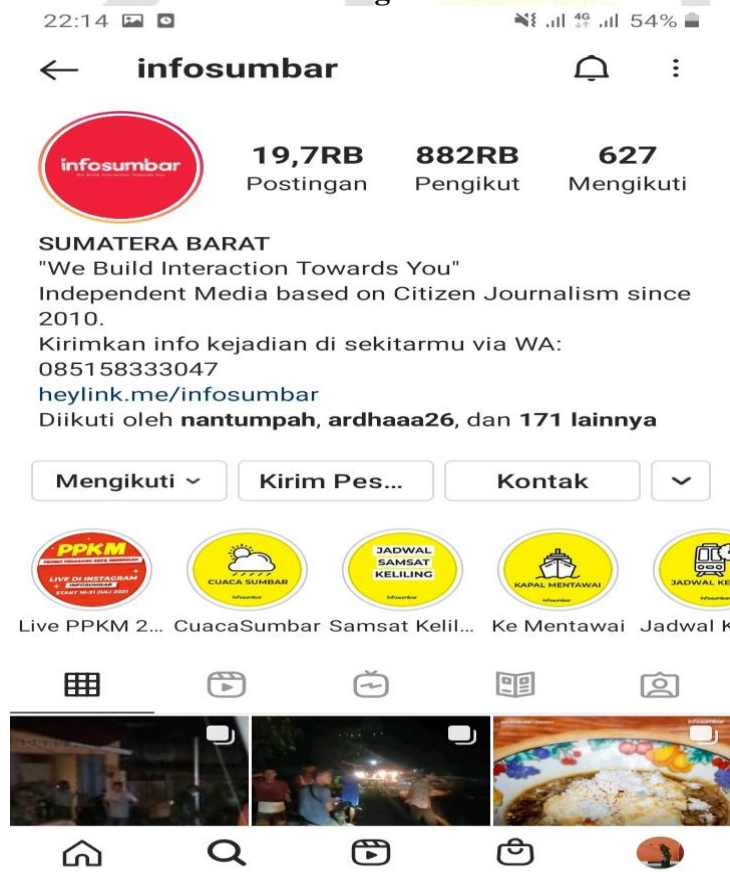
22:14

54%

infosumbar

infosumbar
We Build Interaction Towards You

19,7RB
Postingan

882RB
Pengikut

627
Mengikuti

SUMATERA BARAT
"We Build Interaction Towards You"
Independent Media based on Citizen Journalism since 2010.
Kirimkan info kejadian di sekitarmu via WA: 085158333047
heylink.me/infosumbar
Diikuti oleh nantumpah, ardhaaa26, dan 171 lainnya

Mengikuti ⌄ | Kirim Pes... | Kontak | ⌄

PPKM
LIVE DI INSTAGRAM
INFOSUMBAR
START 16-31 JULI 2021
Live PPKM 2...

CUACA SUMBAR
infosumbar
CuacaSumbar

JADWAL SAMSAT KELILING
infosumbar
Samsat Kelil...

KAPAL MENTAWAI
infosumbar
Ke Mentawai

JADWAL KE
infosumbar
Jadwal K

infosumbar